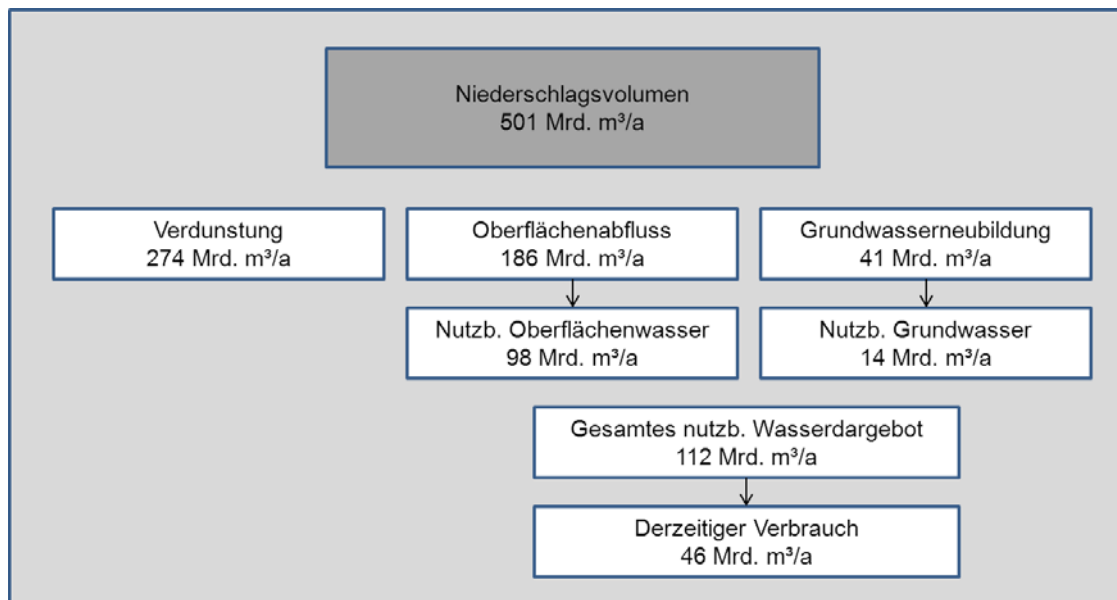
Niederschlagsvolumen
501 Mrd. m³/a

Verdunstung
274 Mrd. m³/a

Oberflächenabfluss
186 Mrd. m³/a

Grundwasserneubildung
41 Mrd. m³/a

Nutzb. Oberflächenwasser
98 Mrd. m³/a

Nutzb. Grundwasser
14 Mrd. m³/a

Gesamtes nutzb. Wasserdargebot
112 Mrd. m³/a

Derzeitiger Verbrauch
46 Mrd. m³/a